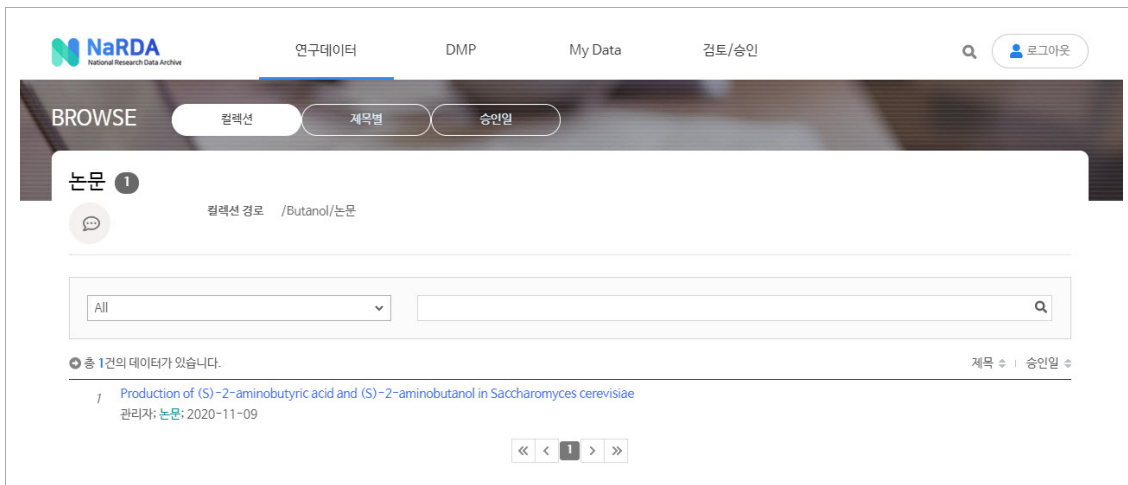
NaRDA
National Research Data Archive

연구데이터 DMP My Data 검토/승인

로그아웃

BROWSE 컬렉션 제목별 승인일

논문 1

컬렉션 경로 /Butanol/논문

All

총 1건의 데이터가 있습니다.

제목 ⇕ | 승인일 ⇕

1 Production of (S)-2-aminobutyric acid and (S)-2-aminobutanol in Saccharomyces cerevisiae
관리자; 논문; 2020-11-09

« ‹ 1 › »